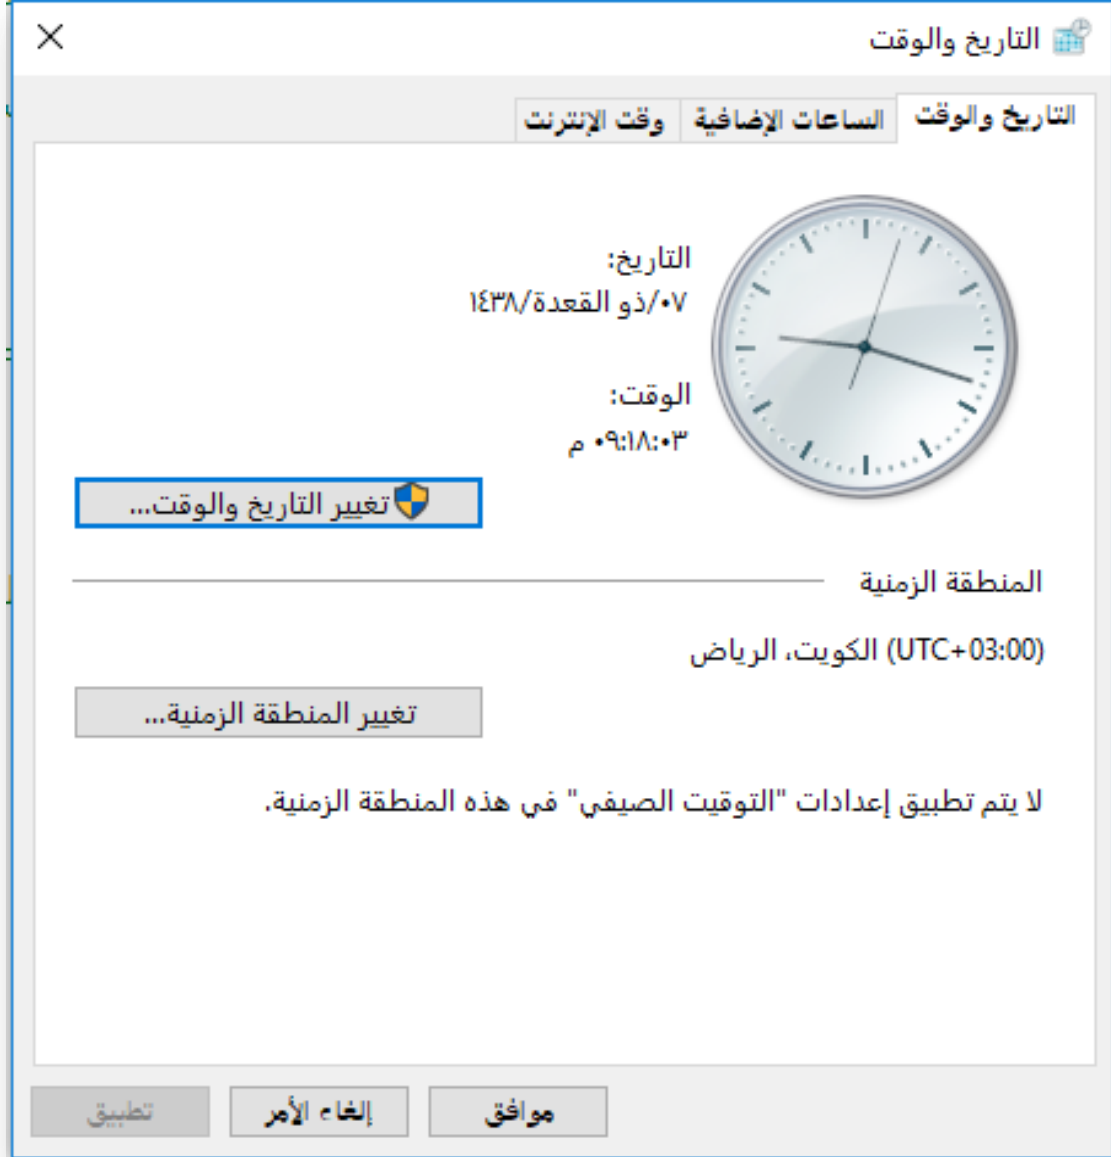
التاريخ والوقت
×
التاريخ والوقت | الساعات الإضافية | وقت الإنترنت

التاريخ:
٠٧/ذو القعدة/١٤٣٨

الوقت:
٠٩:١٨:٠٣ م

تغيير التاريخ والوقت...

المنطقة الزمنية

(UTC+03:00) الكويت، الرياض

تغيير المنطقة الزمنية...

لا يتم تطبيق إعدادات "التوقيت الصيفي" في هذه المنطقة الزمنية.

موافق
إلغاء الأمر
تطبيق